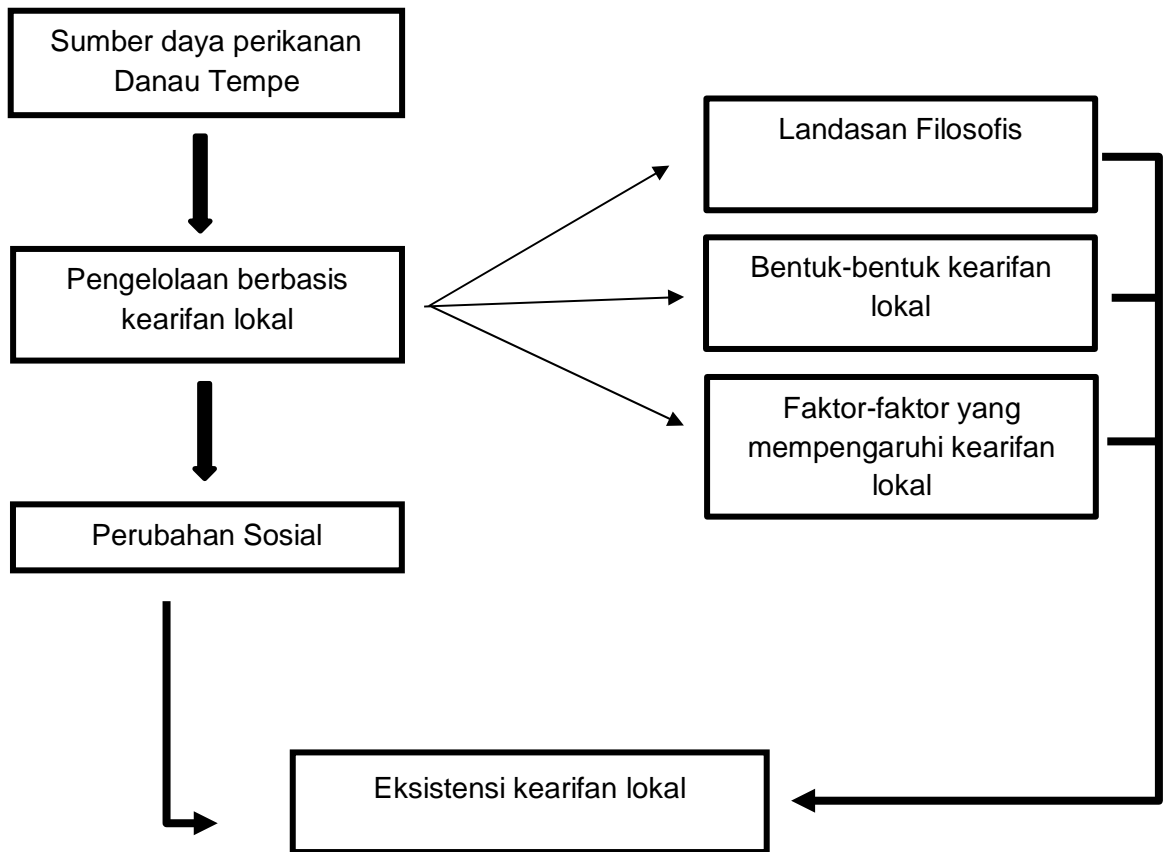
Sumber daya perikanan Danau Tempe

Pengelolaan berbasis kearifan lokal

Perubahan Sosial

Landasan Filosofis

Bentuk-bentuk kearifan lokal

Faktor-faktor yang mempengaruhi kearifan lokal

Eksistensi kearifan lokal